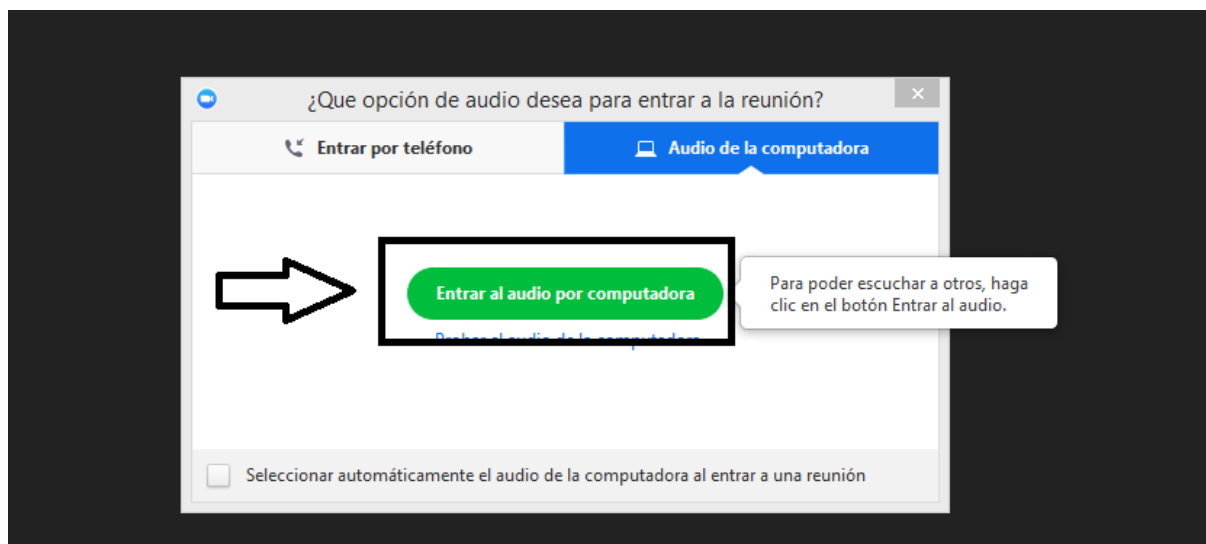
¿Que opción de audio desea para entrar a la reunión?

Entrar por teléfono

Audio de la computadora

Entrar al audio por computadora

Probar el audio de la computadora

Para poder escuchar a otros, haga clic en el botón Entrar al audio.

Seleccionar automáticamente el audio de la computadora al entrar a una reunión